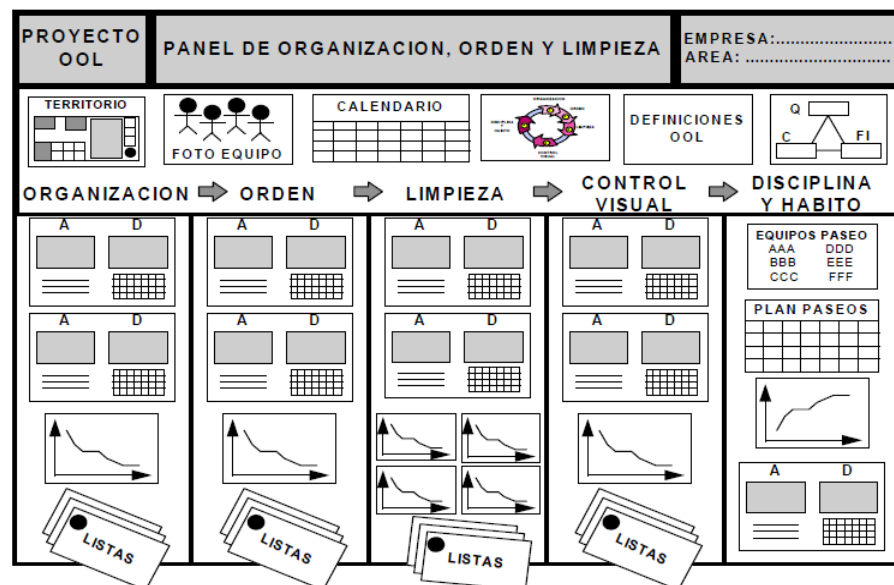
PROYECTO OOL

PANEL DE ORGANIZACION, ORDEN Y LIMPIEZA

EMPRESA:.......................
AREA: ..............................

TERRITORIO

FOTO EQUIPO

CALENDARIO

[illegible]

DEFINICIONES OOL

Q
C
FI

ORGANIZACION ORDEN LIMPIEZA CONTROL VISUAL DISCIPLINA Y HABITO

A D
A D
LISTAS

A D
A D
LISTAS

A D
A D
LISTAS

A D
A D
LISTAS

EQUIPOS PASEO
AAA DDD
BBB EEE
CCC FFF

PLAN PASEOS

A D